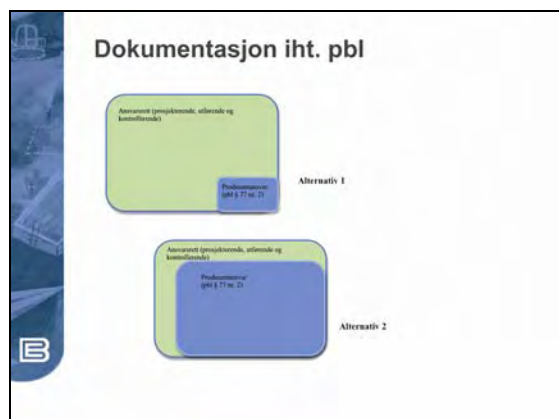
Dokumentasjon iht. pbl

Ansvarsrett (prosjekterende, utførende og kontrollerende)

Produsentansvar (pbl § 77 nr. 2)

Alternativ 1

Ansvarsrett (prosjekterende, utførende og kontrollerende)

Produsentansvar (pbl § 77 nr. 2)

Alternativ 2